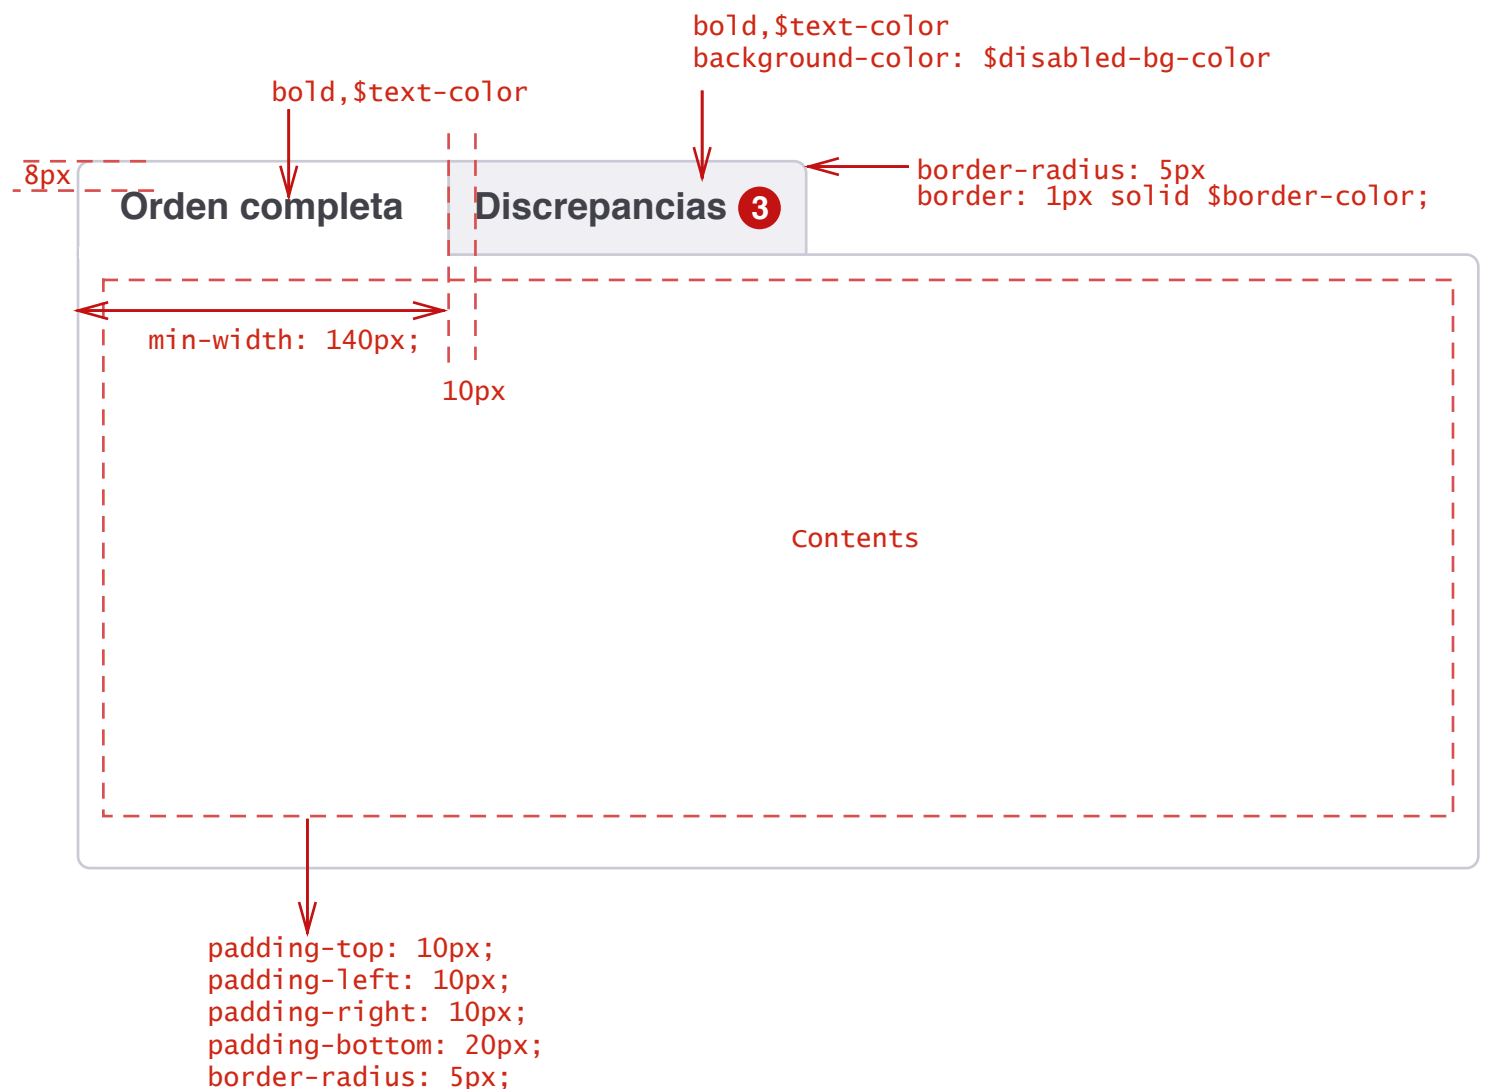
bold,$text-color
background-color: $disabled-bg-color

bold,$text-color

8px

Orden completa

Discrepancias 3

border-radius: 5px
border: 1px solid $border-color;

min-width: 140px;

10px

Contents

padding-top: 10px;
padding-left: 10px;
padding-right: 10px;
padding-bottom: 20px;
border-radius: 5px;